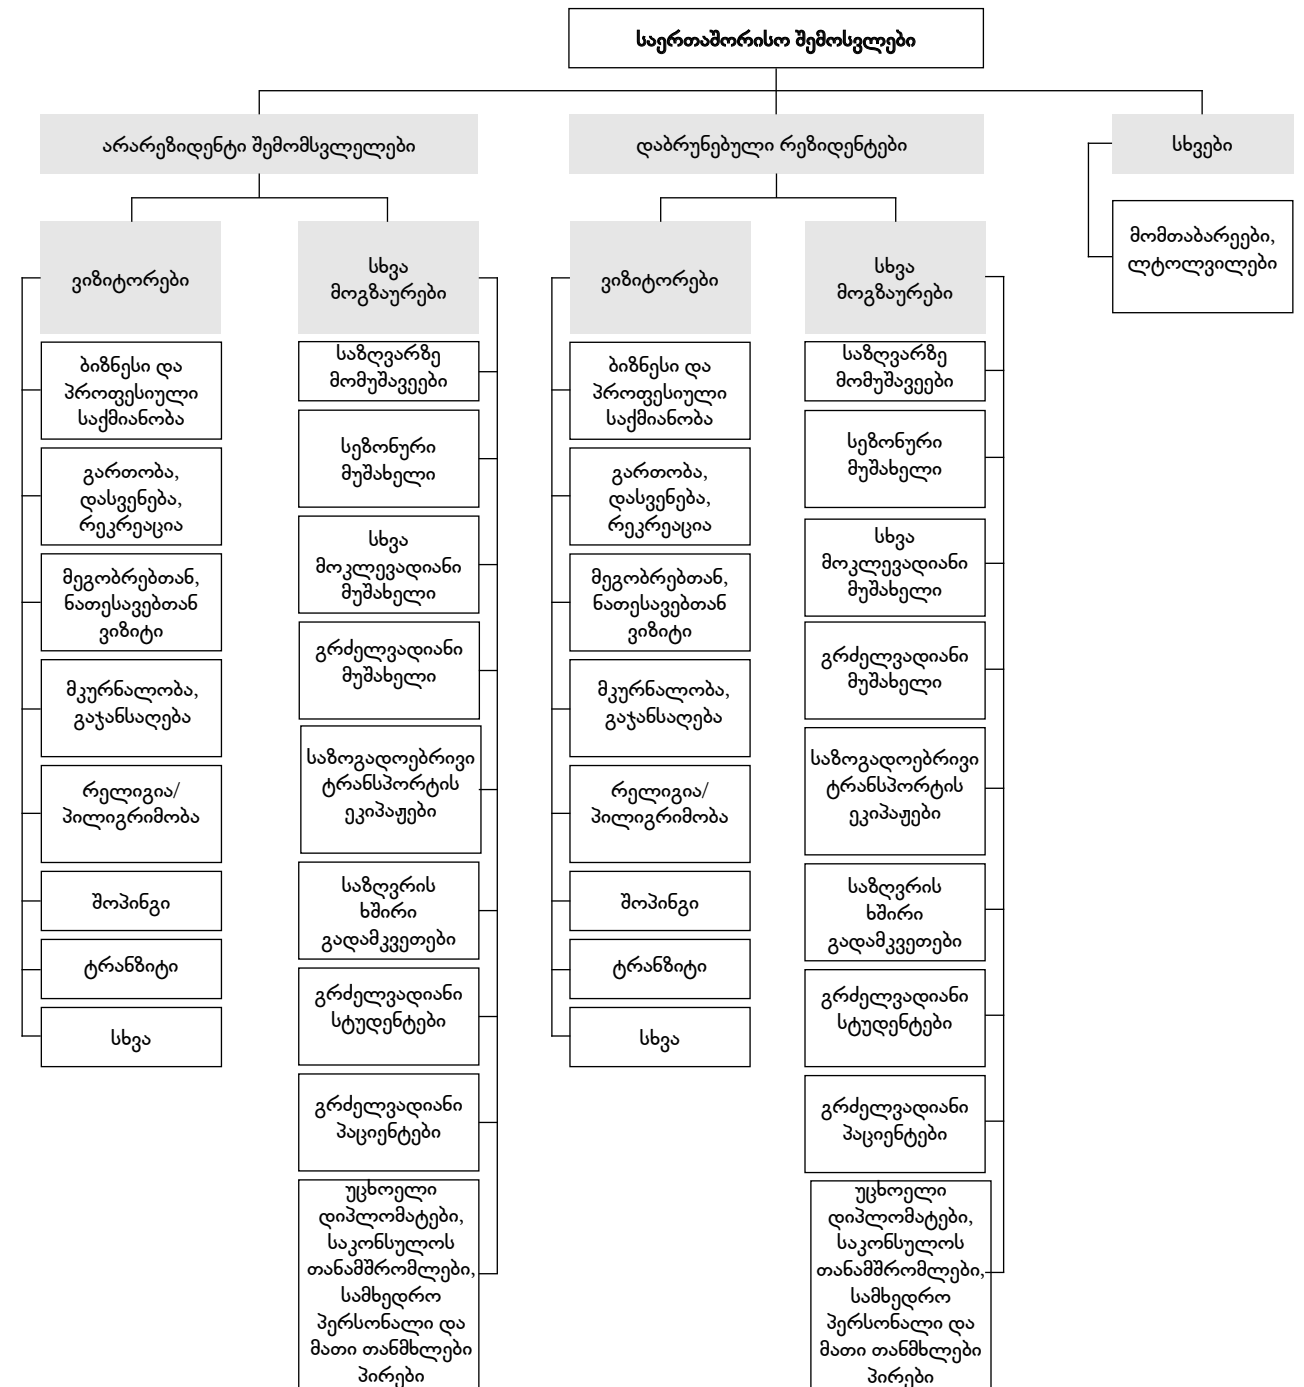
საერთაშორისო შემოსვლები

არარეზიდენტი შემომსვლელები

ვიზიტორები

ბიზნესი და პროფესიული საქმიანობა

გართობა, დასვენება, რეკრეაცია

მეგობრებთან, ნათესავებთან ვიზიტი

მკურნალობა, გაჯანსაღება

რელიგია/ პილიგრიმობა

შოპინგი

ტრანზიტი

სხვა

სხვა მოგზაურები

საზღვარზე მომუშავეები

სეზონური მუშახელი

სხვა მოკლევადიანი მუშახელი

გრძელვადიანი მუშახელი

საზოგადოებრივი ტრანსპორტის ეკიპაჟები

საზღვრის ხშირი გადამკვეთები

გრძელვადიანი სტუდენტები

გრძელვადიანი პაციენტები

უცხოელი დიპლომატები, საკონსულოს თანამშრომლები, სამხედრო პერსონალი და მათი თანმხლები პირები

დაბრუნებული რეზიდენტები

ვიზიტორები

ბიზნესი და პროფესიული საქმიანობა

გართობა, დასვენება, რეკრეაცია

მეგობრებთან, ნათესავებთან ვიზიტი

მკურნალობა, გაჯანსაღება

რელიგია/ პილიგრიმობა

შოპინგი

ტრანზიტი

სხვა

სხვა მოგზაურები

საზღვარზე მომუშავეები

სეზონური მუშახელი

სხვა მოკლევადიანი მუშახელი

გრძელვადიანი მუშახელი

საზოგადოებრივი ტრანსპორტის ეკიპაჟები

საზღვრის ხშირი გადამკვეთები

გრძელვადიანი სტუდენტები

გრძელვადიანი პაციენტები

უცხოელი დიპლომატები, საკონსულოს თანამშრომლები, სამხედრო პერსონალი და მათი თანმხლები პირები

სხვები

მომთაბარეები, ლტოლვილები